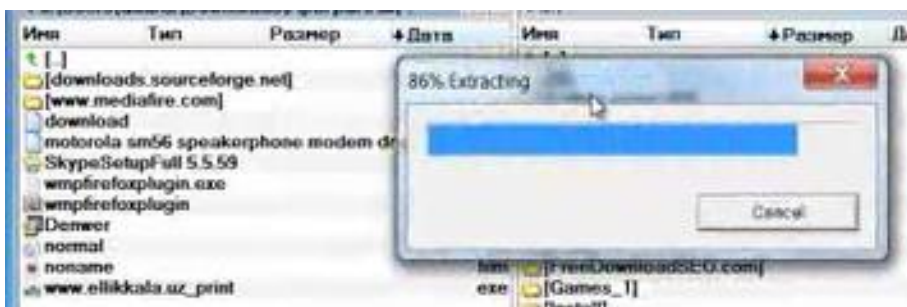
Имя Тип Размер ↓Дата
[..]
[downloads.sourceforge.net]
[www.mediafire.com]
download
motorola sm56 speakerphone modem dr
SkypeSetupFull 5.5.59
wmpfirefoxplugin.exe
wmpfirefoxplugin
Denwer
normal
noname htm
www.ellikkala.uz_print exe

Имя Тип ↓Размер Д
[FreeDownloadSEO.com]
[Games_1]
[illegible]

86% Extracting
X
Cancel